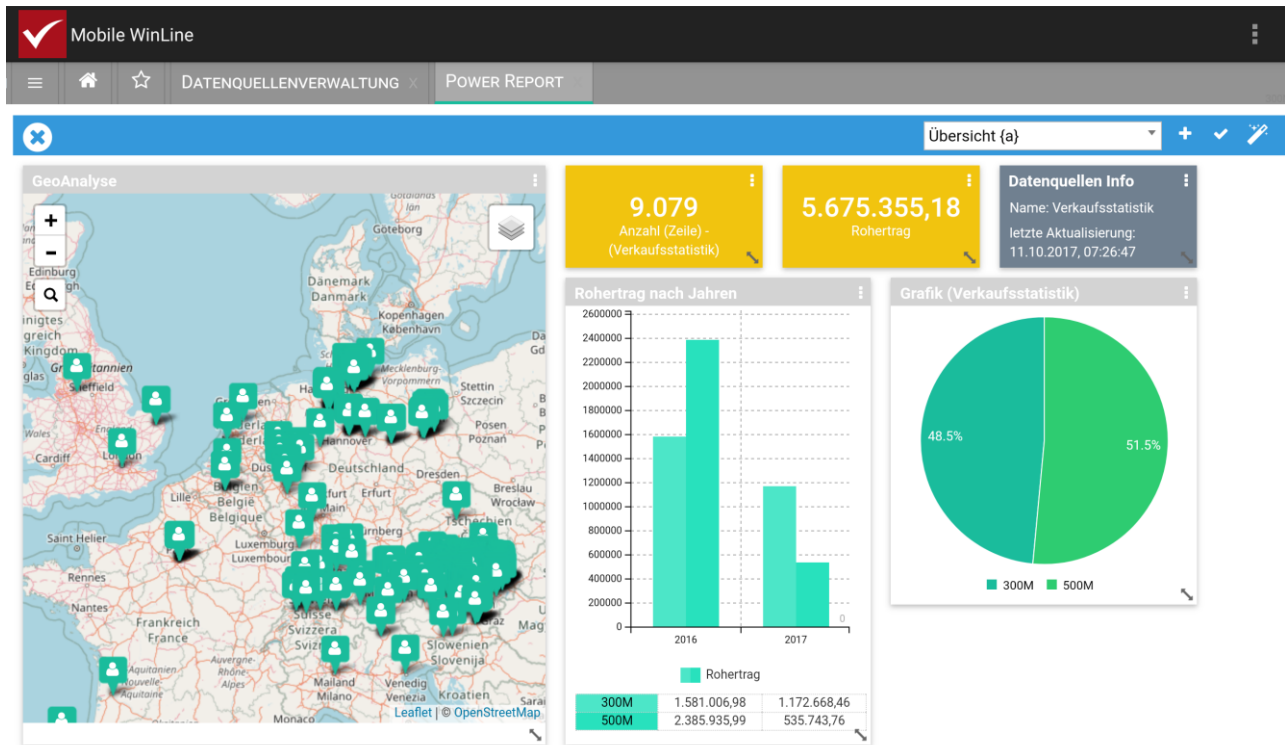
Mobile WinLine

DATENQUELLENVERWALTUNG X
POWER REPORT X

Übersicht {a}

GeoAnalyse

+
-

Göteborg
Edinburg
Danmark
København
Großbritannien
Sheffield
Hannover
Stettin
Szczecin
Posen
Poznań
Wales
Cardiff
London
Deutschland
Dresden
Lille
Belgie
Belgique
Erfurt
Breslau
Wrocław
Tschechien
Saint Helier
Luxembourg
Rennes
Nantes
Frankreich
France
Svizzera
Slowenien
Slovenija
Aquitanien
Auvergne-Rhône-Alpes
Mailand
Milano
Venedig
Venezia
Kroatien
Monaco
Leaflet | © OpenStreetMap

9.079
Anzahl (Zeile) - (Verkaufsstatistik)

5.675.355,18
Rohertrag

Datenquellen Info
Name: Verkaufsstatistik
letzte Aktualisierung: 11.10.2017, 07:26:47

Rohertrag nach Jahren
2600000
2400000
2200000
2000000
1800000
1600000
1400000
1200000
1000000
800000
600000
400000
200000
0
2016
2017
Rohertrag

| 300M | 1.581.006,98 | 1.172.668,46 |
|---|---|---|
| 500M | 2.385.935,99 | 535.743,76 |

Grafik (Verkaufsstatistik)
48.5%
51.5%
300M 500M